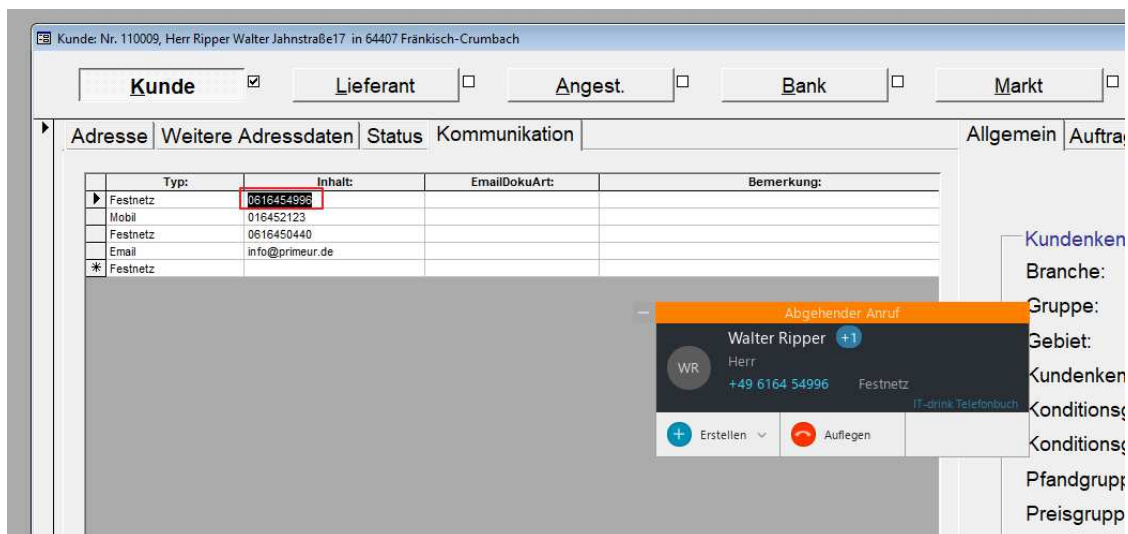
Kunde: Nr. 110009, Herr Ripper Walter Jahnstraße17 in 64407 Fränkisch-Crumbach

Kunde ☑ Lieferant ☐ Angest. ☐ Bank ☐ Markt ☐

Adresse | Weitere Adressdaten | Status | Kommunikation

Allgemein | Auftra

| Typ: | Inhalt: | EmailDokuArt: | Bemerkung: |
|---|---|---|---|
| Festnetz | 0616454996 | | |
| Mobil | 016452123 | | |
| Festnetz | 0616450440 | | |
| Email | info@primeur.de | | |
| Festnetz | | | |

Kundenken
Branche:
Gruppe:
Gebiet:
Kundenken
Konditionsg
Konditionsg
Pfandgrupp
Preisgrupp

Abgehender Anruf
WR
Walter Ripper +1
Herr
+49 6164 54996 Festnetz
IT-drink Telefonbuch
Erstellen
Auflegen